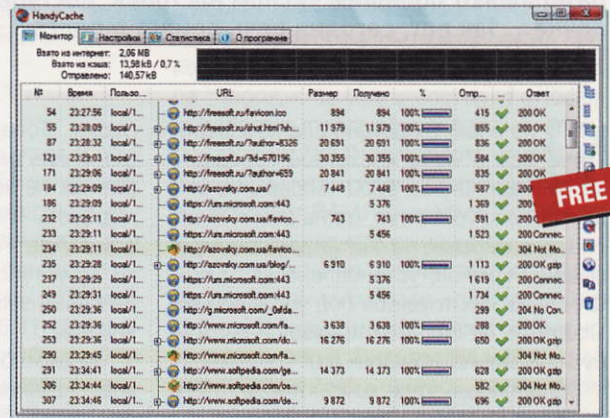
HandyCache

Монитор | Настройки | Статистика | О программе

Взято из интернет: 2,06 MB
Взято из кэша: 13,98 kB / 0,7 %
Отправлено: 140,57 kB

| № | Время | Пользо... | URL | Размер | Получено | % | Отпр... | ... | Ответ |
|---|---|---|---|---|---|---|---|---|---|
| 54 | 23:27:56 | local/1... | http://freesoft.ru/favicon.ico | 894 | 894 | 100% | 415 | | 200 OK |
| 55 | 23:28:09 | local/1... | http://freesoft.ru/shot.html?sh... | 11 979 | 11 979 | 100% | 855 | | 200 OK |
| 87 | 23:28:32 | local/1... | http://freesoft.ru/?author=8326 | 20 691 | 20 691 | 100% | 836 | | 200 OK |
| 121 | 23:29:03 | local/1... | http://freesoft.ru/?id=670196 | 30 355 | 30 355 | 100% | 584 | | 200 OK |
| 171 | 23:29:06 | local/1... | http://freesoft.ru/?author=659 | 20 841 | 20 841 | 100% | 555 | | 200 OK |
| 184 | 23:29:09 | local/1... | http://azovsky.com.ua/ | 7 448 | 7 448 | 100% | 587 | | 200 OK |
| 186 | 23:29:09 | local/1... | https://urs.microsoft.com:443 | | 5 376 | | 1 369 | | 200 OK |
| 232 | 23:29:11 | local/1... | http://urs.microsoft.com/favico... | 743 | 743 | 100% | 591 | | 200 OK |
| 233 | 23:29:11 | local/1... | https://urs.microsoft.com:443 | | 5 456 | | 1 523 | | 200 Connec. |
| 234 | 23:29:11 | local/1... | http://urs.microsoft.com/favico... | | | | | | 304 Not Mo. |
| 235 | 23:29:28 | local/1... | http://azovsky.com.ua/blog/... | 6 910 | 6 910 | 100% | 1 113 | | 200 OK gzip |
| 237 | 23:29:29 | local/1... | https://urs.microsoft.com:443 | | 5 376 | | 1 619 | | 200 Connec. |
| 249 | 23:29:31 | local/1... | https://urs.microsoft.com:443 | | 5 456 | | 1 734 | | 200 Connec. |
| 250 | 23:29:36 | local/1... | http://g.microsoft.com/_0sfda... | | | | 299 | | 204 No Con. |
| 252 | 23:29:36 | local/1... | http://www.microsoft.com/fa... | 3 638 | 3 638 | 100% | 288 | | 200 OK |
| 253 | 23:29:36 | local/1... | http://www.microsoft.com/de... | 16 276 | 16 276 | 100% | 650 | | 200 OK gzip |
| 290 | 23:29:45 | local/1... | http://www.microsoft.com/fa... | | | | | | 304 Not Mo. |
| 291 | 23:33:41 | local/1... | http://www.softpedia.com/ge... | 14 373 | 14 373 | 100% | 628 | | 200 OK gzip |
| 306 | 23:34:44 | local/1... | http://www.softpedia.com/os... | | | | 582 | | 304 Not Mo. |
| 307 | 23:34:46 | local/1... | http://www.softpedia.com/de... | 9 872 | 9 872 | 100% | 696 | | 200 OK gzip |

FREE